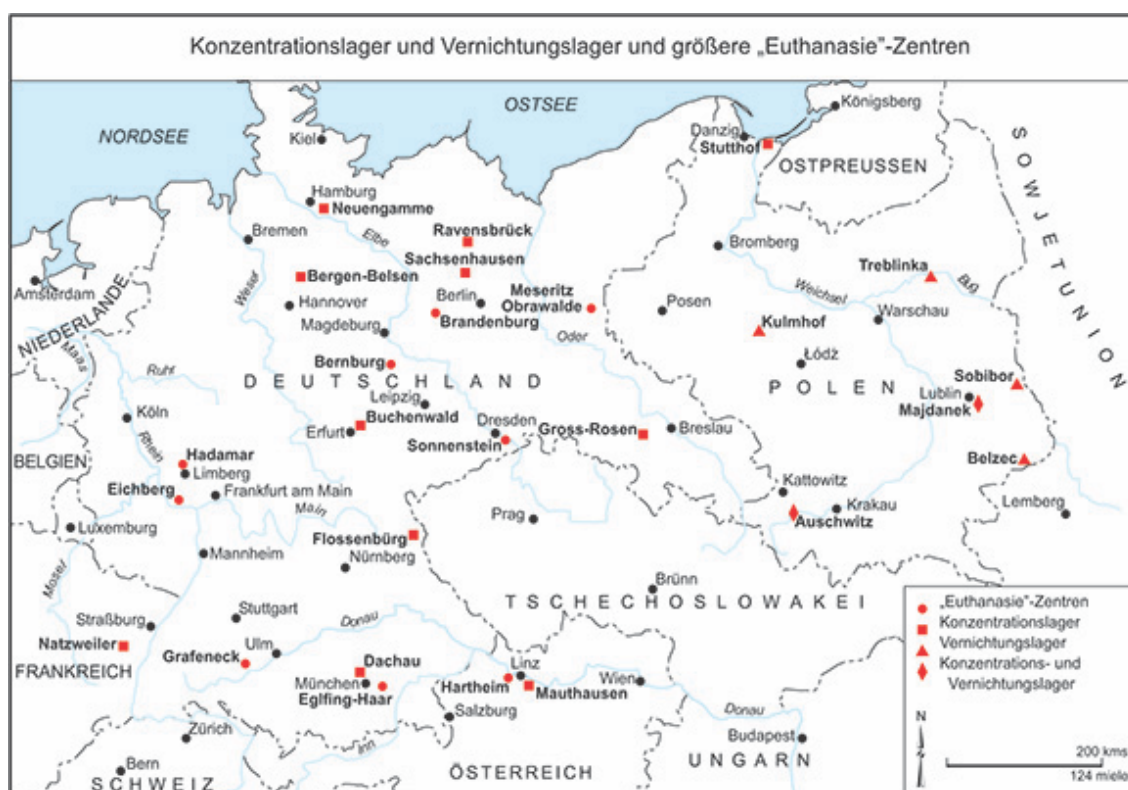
Konzentrationslager und Vernichtungslager und größere „Euthanasie"-Zentren

OSTSEE

NORDSEE

Kiel

Danzig

Königsberg

Stutthof

OSTPREUSSEN

SOWJETUNION

Hamburg

Neuengamme

Bremen

Elbe

Ravensbrück

Sachsenhausen

Bromberg

Treblinka

Bug

Bergen-Belsen

Weser

Amsterdam

NIEDERLANDE

Maas

Hannover

Magdeburg

Berlin

Meseritz Obrawalde

Brandenburg

Posen

Weichsel

Warschau

Oder

Kulmhof

Łódź

Bernburg

Ruhr

DEUTSCHLAND

POLEN

Sobibor

Lublin

Majdanek

Köln

Rhein

Leipzig

Buchenwald

Erfurt

Dresden

Sonnenstein

Gross-Rosen

Breslau

BELGIEN

Hadamar

Limberg

Eichberg

Frankfurt am Main

Main

Belzec

Kattowitz

Krakau

Auschwitz

Lemberg

Luxemburg

Prag

Flossenbürg

Mannheim

Nürnberg

Mosel

Brünn

TSCHECHOSLOWAKEI

Straßburg

Stuttgart

Natzweiler

FRANKREICH

Grafeneck

Ulm

Donau

Dachau

München

Eglfing-Haar

Linz

Hartheim

Mauthausen

Wien

Salzburg

Donau

Zürich

Inn

Budapest

Bern

SCHWEIZ

ÖSTERREICH

UNGARN

„Euthanasie"-Zentren
Konzentrationslager
Vernichtungslager
Konzentrations- und Vernichtungslager

N

200 kms
124 mieles